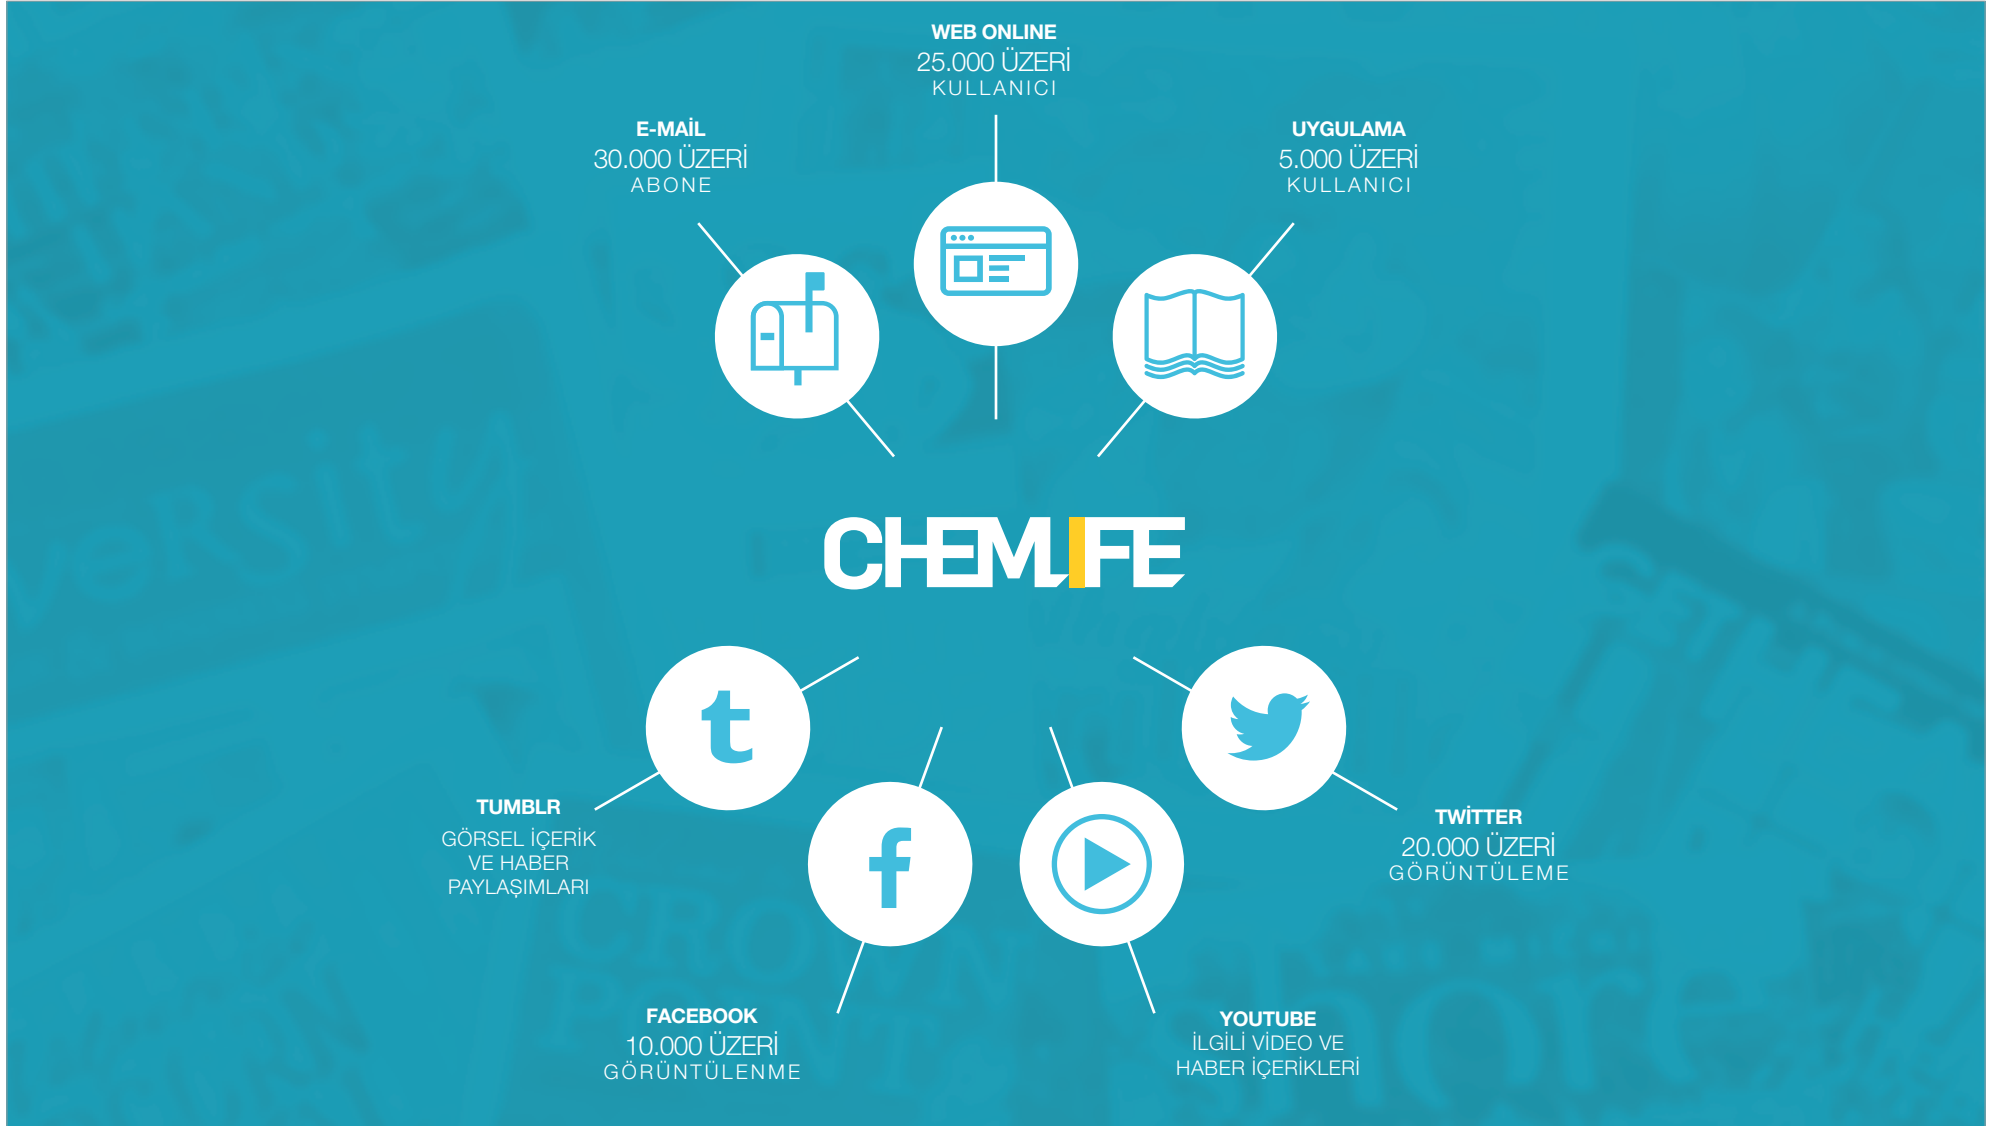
WEB ONLINE
25.000 ÜZERİ
KULLANICI

E-MAİL
30.000 ÜZERİ
ABONE

UYGULAMA
5.000 ÜZERİ
KULLANICI

CHEMLIFE

TUMBLR
GÖRSEL İÇERİK VE HABER PAYLAŞIMLARI

TWİTTER
20.000 ÜZERİ
GÖRÜNTÜLEME

FACEBOOK
10.000 ÜZERİ
GÖRÜNTÜLENME

YOUTUBE
İLGİLİ VİDEO VE HABER İÇERİKLERİ